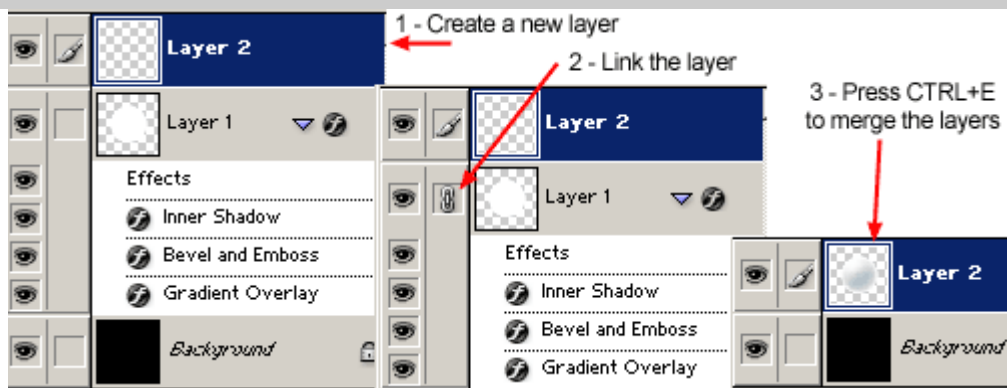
Layer 2

1 - Create a new layer

Layer 1

Effects

Inner Shadow

Bevel and Emboss

Gradient Overlay

Background

2 - Link the layer

Layer 2

Layer 1

Effects

Inner Shadow

Bevel and Emboss

Gradient Overlay

3 - Press CTRL+E to merge the layers

Layer 2

Background